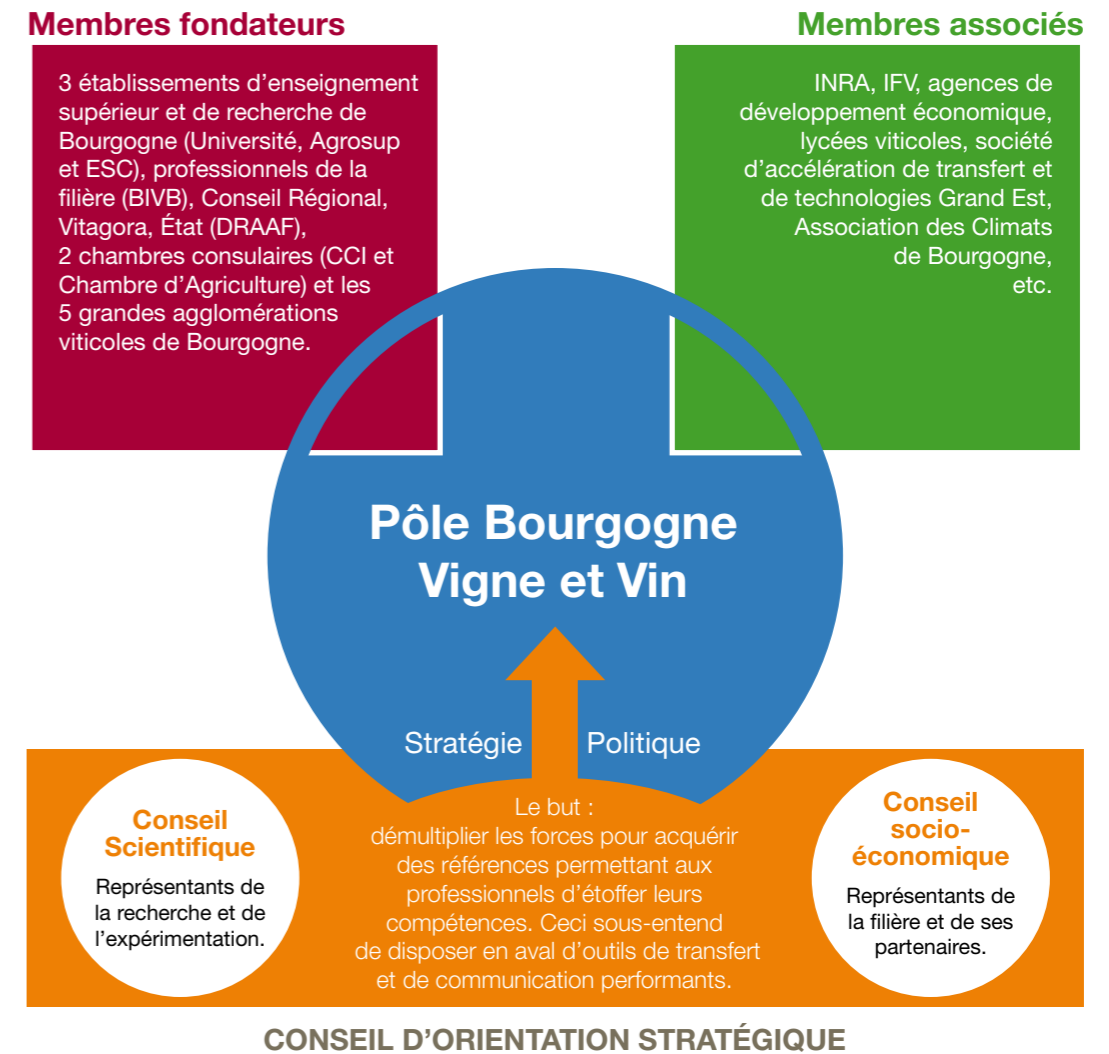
Membres fondateurs

3 établissements d'enseignement supérieur et de recherche de Bourgogne (Université, Agrosup et ESC), professionnels de la filière (BIVB), Conseil Régional, Vitagora, État (DRAAF), 2 chambres consulaires (CCI et Chambre d'Agriculture) et les 5 grandes agglomérations viticoles de Bourgogne.

Membres associés

INRA, IFV, agences de développement économique, lycées viticoles, société d'accélération de transfert et de technologies Grand Est, Association des Climats de Bourgogne, etc.

Pôle Bourgogne Vigne et Vin

Stratégie

Politique

Conseil Scientifique

Représentants de la recherche et de l'expérimentation.

Le but : démultiplier les forces pour acquérir des références permettant aux professionnels d'étoffer leurs compétences. Ceci sous-entend de disposer en aval d'outils de transfert et de communication performants.

Conseil socio-économique

Représentants de la filière et de ses partenaires.

CONSEIL D'ORIENTATION STRATÉGIQUE